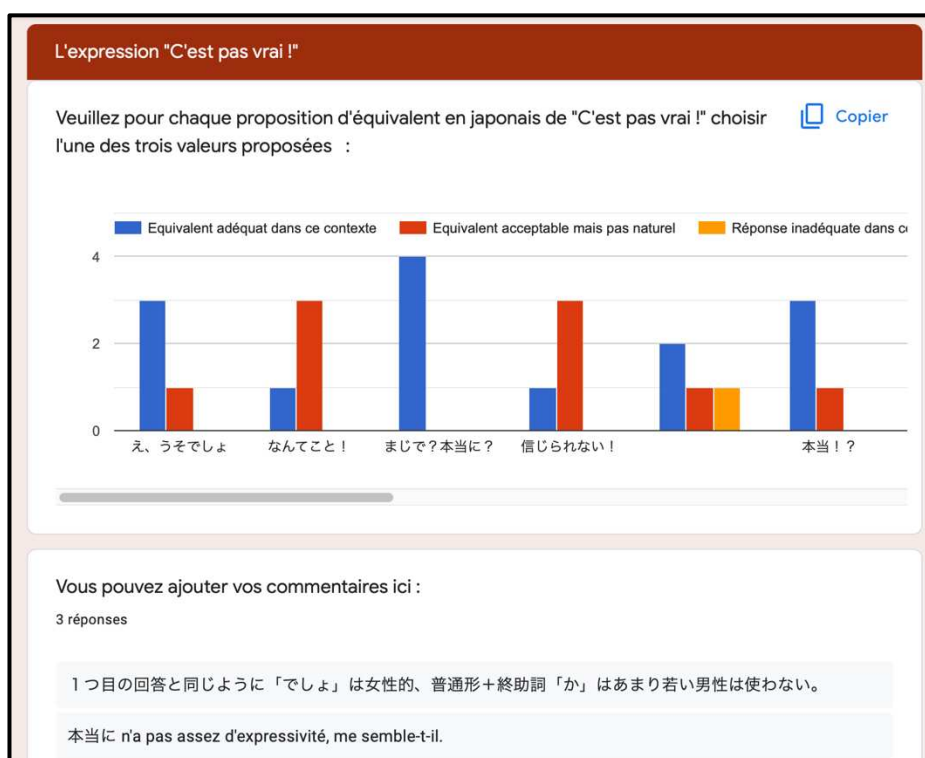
L'expression "C'est pas vrai !"

Veuillez pour chaque proposition d'équivalent en japonais de "C'est pas vrai !" choisir l'une des trois valeurs proposées :

Copier

Equivalent adéquat dans ce contexte
Equivalent acceptable mais pas naturel
Réponse inadéquate dans c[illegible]

4
2
0

え、うそでしょ
なんてこと！
まじで？本当に？
信じられない！
本当！？

Vous pouvez ajouter vos commentaires ici :
3 réponses

１つ目の回答と同じように「でしょ」は女性的、普通形＋終助詞「か」はあまり若い男性は使わない。

本当に n'a pas assez d'expressivité, me semble-t-il.